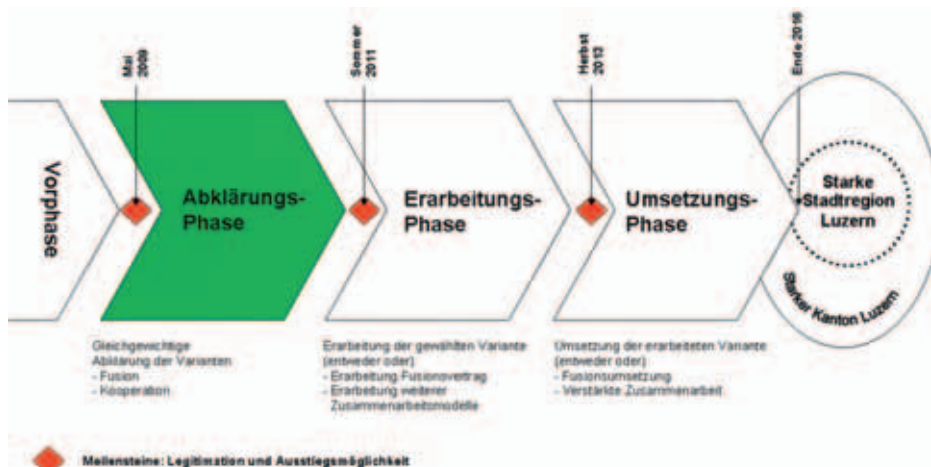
Mai 2009

Sommer 2011

Herbst 2012

Ende 2016

Vorphase

Abklärungs-Phase

Erarbeitungs-Phase

Umsetzungs-Phase

Starke Stadtregion Luzern

Starker Kanton Luzern

Gleichgewichtige Abklärung der Varianten
- Fusion
- Kooperation

Erarbeitung der gewählten Variante (entweder oder)
- Erarbeitung Fusionsvertrag
- Erarbeitung weiterer Zusammenarbeitsmodelle

Umsetzung der erarbeiteten Variante (entweder oder)
- Fusionsumsetzung
- Verstärkte Zusammenarbeit

Meilensteine: Legitimation und Ausstiegsmöglichkeit